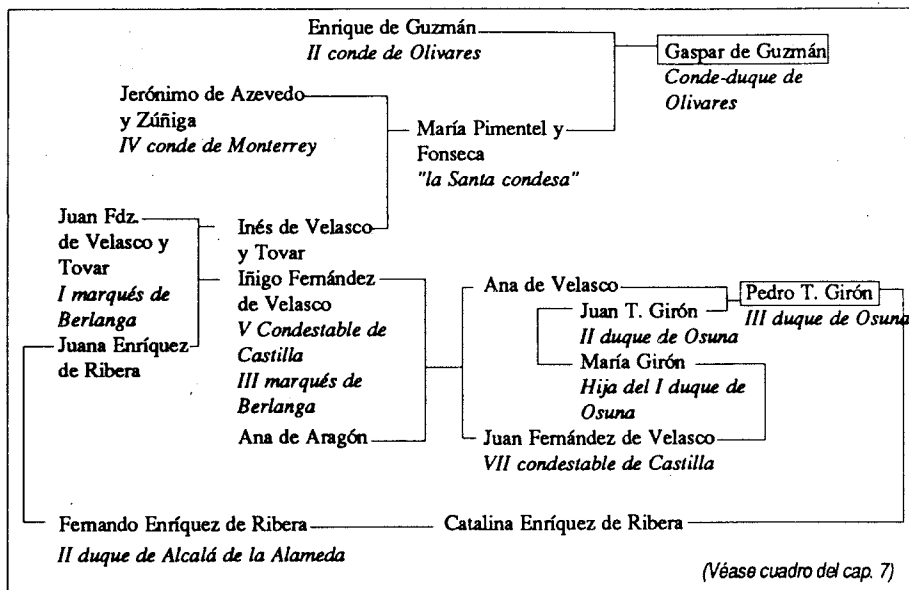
Enrique de Guzmán
II conde de Olivares

Gaspar de Guzmán
Conde-duque de Olivares

Jerónimo de Azevedo y Zúñiga
IV conde de Monterrey

María Pimentel y Fonseca
"la Santa condesa"

Juan Fdz. de Velasco y Tovar
I marqués de Berlanga

Inés de Velasco y Tovar

Iñigo Fernández de Velasco
V Condestable de Castilla
III marqués de Berlanga

Juana Enríquez de Ribera

Ana de Aragón

Ana de Velasco

Juan T. Girón
II duque de Osuna

Pedro T. Girón
III duque de Osuna

María Girón
Hija del I duque de Osuna

Juan Fernández de Velasco
VII condestable de Castilla

Femando Enríquez de Ribera
II duque de Alcalá de la Alameda

Catalina Enríquez de Ribera

(Véase cuadro del cap. 7)